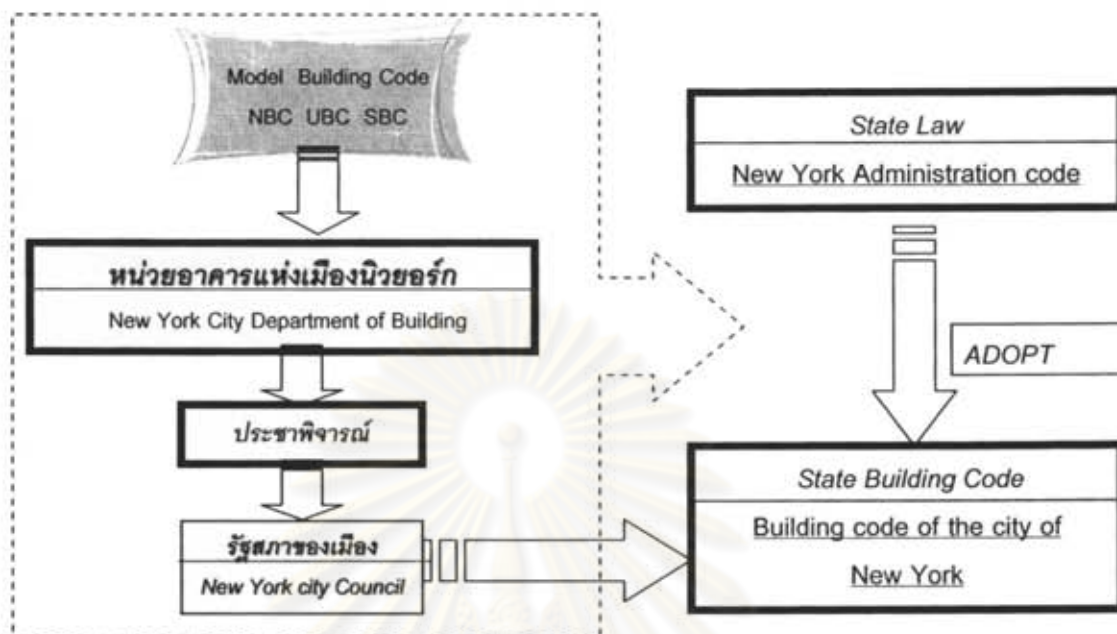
Model Building Code
NBC UBC SBC

หน่วยอาคารแห่งเมืองนิวยอร์ก
New York City Department of Building

ประชาพิจารณ์

รัฐสภาของเมือง
New York city Council

State Law
New York Administration code

ADOPT

State Building Code
Building code of the city of New York